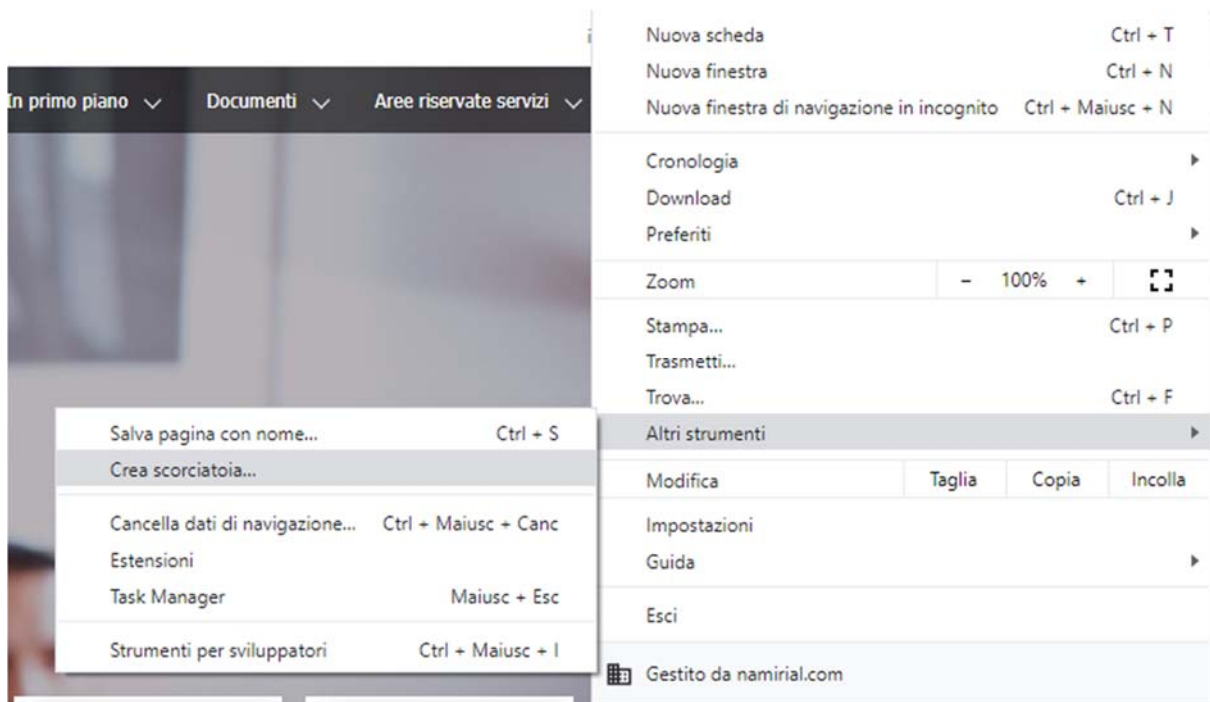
In primo piano ∨ Documenti ∨ Aree riservate servizi ∨

Nuova scheda Ctrl + T
Nuova finestra Ctrl + N
Nuova finestra di navigazione in incognito Ctrl + Maiusc + N

Cronologia
Download Ctrl + J
Preferiti

Zoom – 100% +

Stampa... Ctrl + P
Trasmetti...
Trova... Ctrl + F
Altri strumenti

Modifica Taglia Copia Incolla

Impostazioni
Guida

Esci

Gestito da namirial.com

Salva pagina con nome... Ctrl + S
Crea scorciatoia...

Cancella dati di navigazione... Ctrl + Maiusc + Canc
Estensioni
Task Manager Maiusc + Esc

Strumenti per sviluppatori Ctrl + Maiusc + I